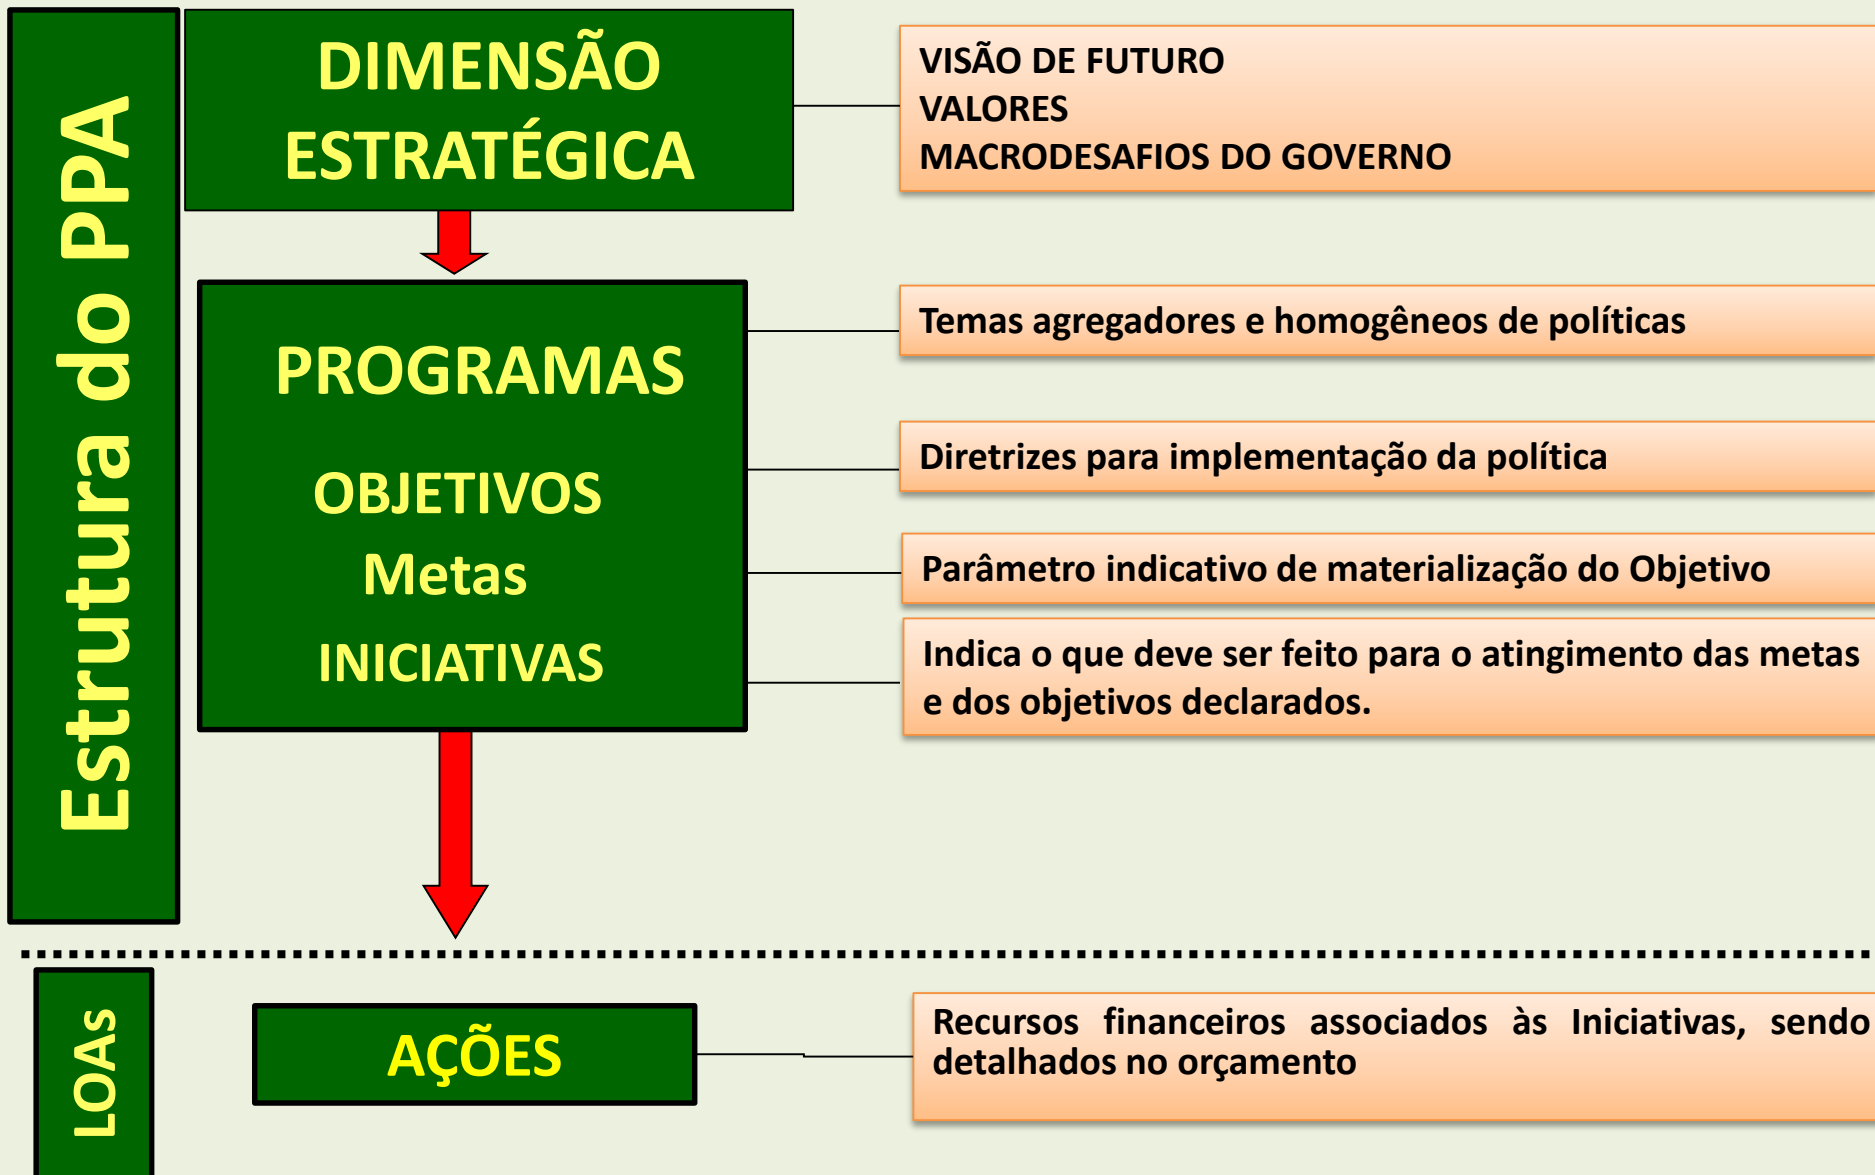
Estrutura do PPA

DIMENSÃO ESTRATÉGICA

VISÃO DE FUTURO
VALORES
MACRODESAFIOS DO GOVERNO

PROGRAMAS

Temas agregadores e homogêneos de políticas

OBJETIVOS

Diretrizes para implementação da política

Metas

Parâmetro indicativo de materialização do Objetivo

INICIATIVAS

Indica o que deve ser feito para o atingimento das metas e dos objetivos declarados.

LOAs

AÇÕES

Recursos financeiros associados às Iniciativas, sendo detalhados no orçamento